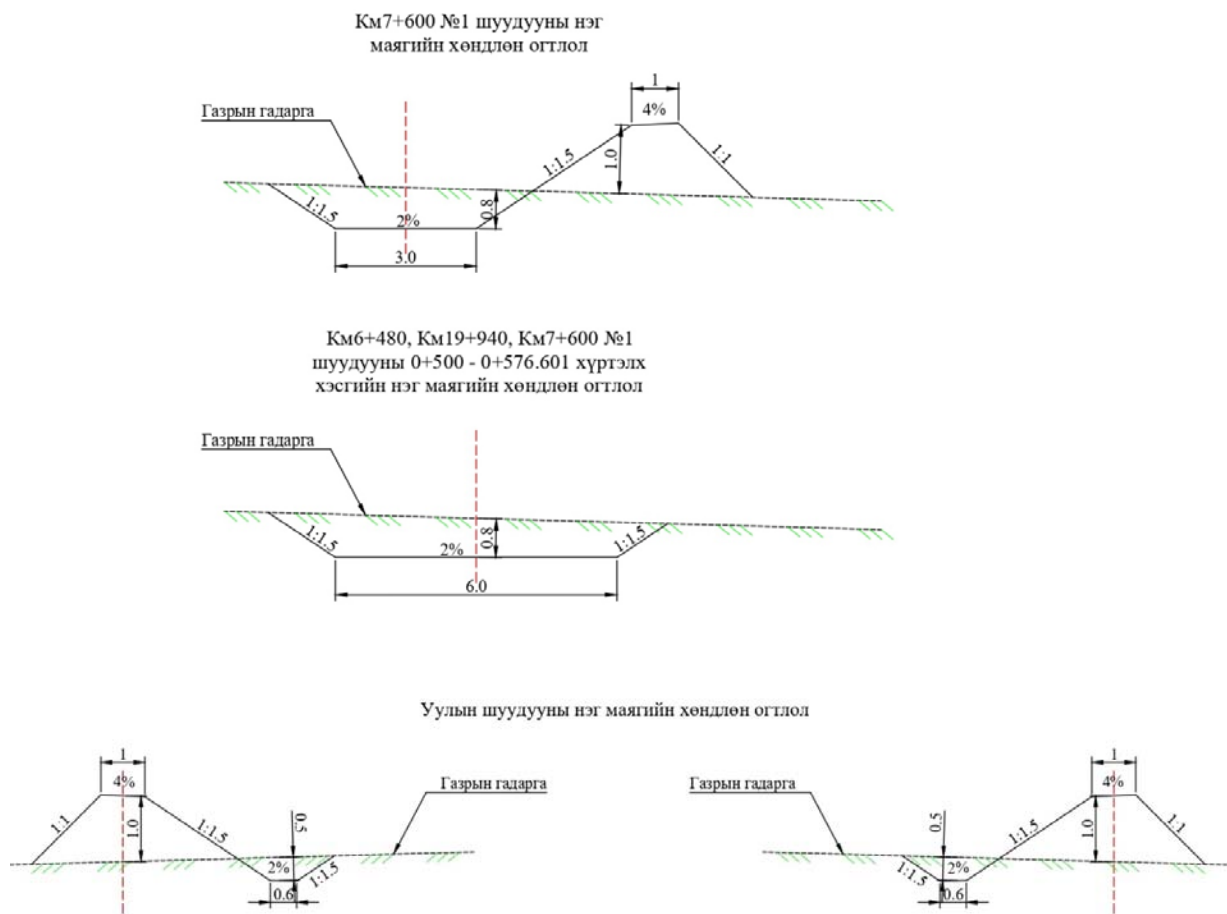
Км7+600 №1 шуудууны нэг маягийн хөндлөн огтлол

Газрын гадарга

1

4%

1:1.5

1.0

1:1

0.8

1:1.5

2%

3.0

Км6+480, Км19+940, Км7+600 №1 шуудууны 0+500 - 0+576.601 хүртэлх хэсгийн нэг маягийн хөндлөн огтлол

Газрын гадарга

1:1.5

2%

0.8

1:1.5

6.0

Улын шуудууны нэг маягийн хөндлөн огтлол

1

4%

1:1

1.0

1:1.5

0.5

Газрын гадарга

2%

1:1.5

0.6

Газрын гадарга

0.5

1:1.5

1

4%

1.0

1:1

1:1.5

2%

0.6